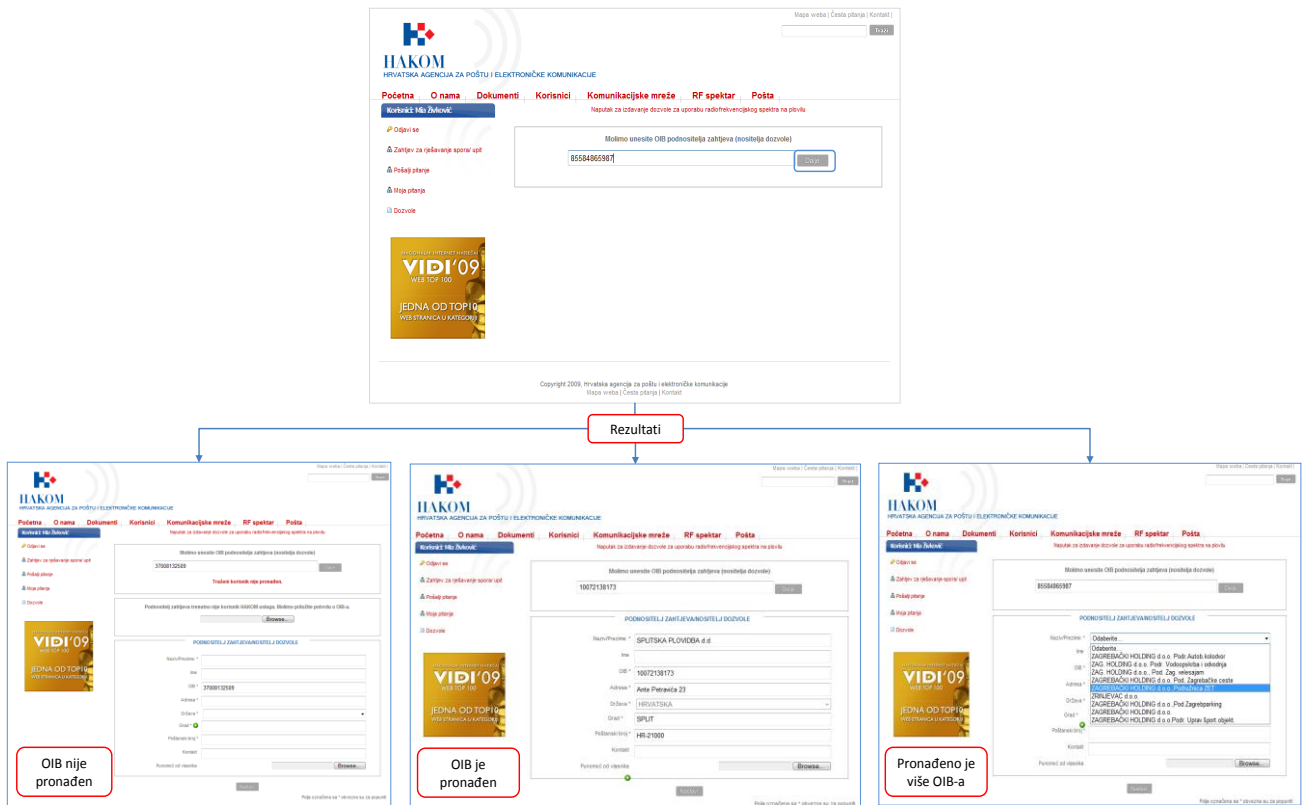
Mapa weba | Česta pitanja | Kontakt |

Traži

HAKOM
HRVATSKA AGENCIJA ZA POŠTU I ELEKTRONIČKE KOMUNIKACIJE

Početna | O nama | Dokumenti | Korisnici | Komunikacijske mreže | RF spektar | Pošta

Korisnik: Mia Živković

Naputak za izdavanje dozvole za uporabu radiofrekvencijskog spektra na plovilu

Odjavi se
Zahtjev za rješavanje spora/ upit
Pošalji pitanje
Moja pitanja
Dozvole

Molimo unesite OIB podnositelja zahtjeva (nositelja dozvole)

85584865987

Dalje

VIDI'09 WEB TOP 100
JEDNA OD TOP10 WEB STRANICA U KATEGORIJI

Copyright 2009, Hrvatska agencija za poštu i elektroničke komunikacije
Mapa weba | Česta pitanja | Kontakt

Rezultati

HAKOM
HRVATSKA AGENCIJA ZA POŠTU I ELEKTRONIČKE KOMUNIKACIJE
Početna | O nama | Dokumenti | Korisnici | Komunikacijske mreže | RF spektar | Pošta
Korisnik: Mia Živković
Naputak za izdavanje dozvole za uporabu radiofrekvencijskog spektra na plovilu
Odjavi se
Zahtjev za rješavanje spora/ upit
Pošalji pitanje
Moja pitanja
Dozvole
Molimo unesite OIB podnositelja zahtjeva (nositelja dozvole)
37008132589
Dalje
Traženi korisnik nije pronađen.
Podnositelj zahtjeva trenutno nije korisnik HAKOM usluga. Molimo priložite potvrdu o OIB-u.
Browse...
PODNOSITELJ ZAHTJEVA/NOSITELJ DOZVOLE
Naziv/Prezime *
Ime
OIB * 37008132589
Adresa *
Država *
Grad *
Poštanski broj *
Kontakt
Punomoć od vlasnika
Browse...
Spremi
Polja označena sa * obvezna su za popuniti
OIB nije pronađen

HAKOM
HRVATSKA AGENCIJA ZA POŠTU I ELEKTRONIČKE KOMUNIKACIJE
Početna | O nama | Dokumenti | Korisnici | Komunikacijske mreže | RF spektar | Pošta
Korisnik: Mia Živković
Naputak za izdavanje dozvole za uporabu radiofrekvencijskog spektra na plovilu
Odjavi se
Zahtjev za rješavanje spora/ upit
Pošalji pitanje
Moja pitanja
Dozvole
Molimo unesite OIB podnositelja zahtjeva (nositelja dozvole)
10072138173
Dalje
PODNOSITELJ ZAHTJEVA/NOSITELJ DOZVOLE
Naziv/Prezime * SPLITSKA PLOVIDBA d.d.
Ime
OIB * 10072138173
Adresa * Ante Petravića 23
Država * HRVATSKA
Grad * SPLIT
Poštanski broj * HR-21000
Kontakt
Punomoć od vlasnika
Browse...
Spremi
Polja označena sa * obvezna su za popuniti
OIB je pronađen

HAKOM
HRVATSKA AGENCIJA ZA POŠTU I ELEKTRONIČKE KOMUNIKACIJE
Početna | O nama | Dokumenti | Korisnici | Komunikacijske mreže | RF spektar | Pošta
Korisnik: Mia Živković
Naputak za izdavanje dozvole za uporabu radiofrekvencijskog spektra na plovilu
Odjavi se
Zahtjev za rješavanje spora/ upit
Pošalji pitanje
Moja pitanja
Dozvole
85584865987
Dalje
PODNOSITELJ ZAHTJEVA/NOSITELJ DOZVOLE
Naziv/Prezime * Odaberite...
Odaberite...
ZAGREBAČKI HOLDING d.o.o. Podr. Autob kolodvor
ZAG. HOLDING d.o.o. Podr. Vodoopskrba i odvodnja
ZAG. HOLDING d.o.o. Pod. Zag. velesajam
ZAGREBAČKI HOLDING d.o.o. Pod. Zagrebačke ceste
ZAGREBAČKI HOLDING d.o.o. Podružnica ZET
ZRINJEVAC d.o.o.
ZAGREBAČKI HOLDING d.o.o. Pod.Zagrebparking
ZAGREBAČKI HOLDING d.o.o.
ZAGREBAČKI HOLDING d.o.o. Podr. Uprav.Sport. objekt.
Ime
OIB *
Adresa *
Država *
Grad *
Poštanski broj *
Kontakt
Punomoć od vlasnika
Browse...
Spremi
Polja označena sa * obvezna su za popuniti
Pronađeno je više OIB-a